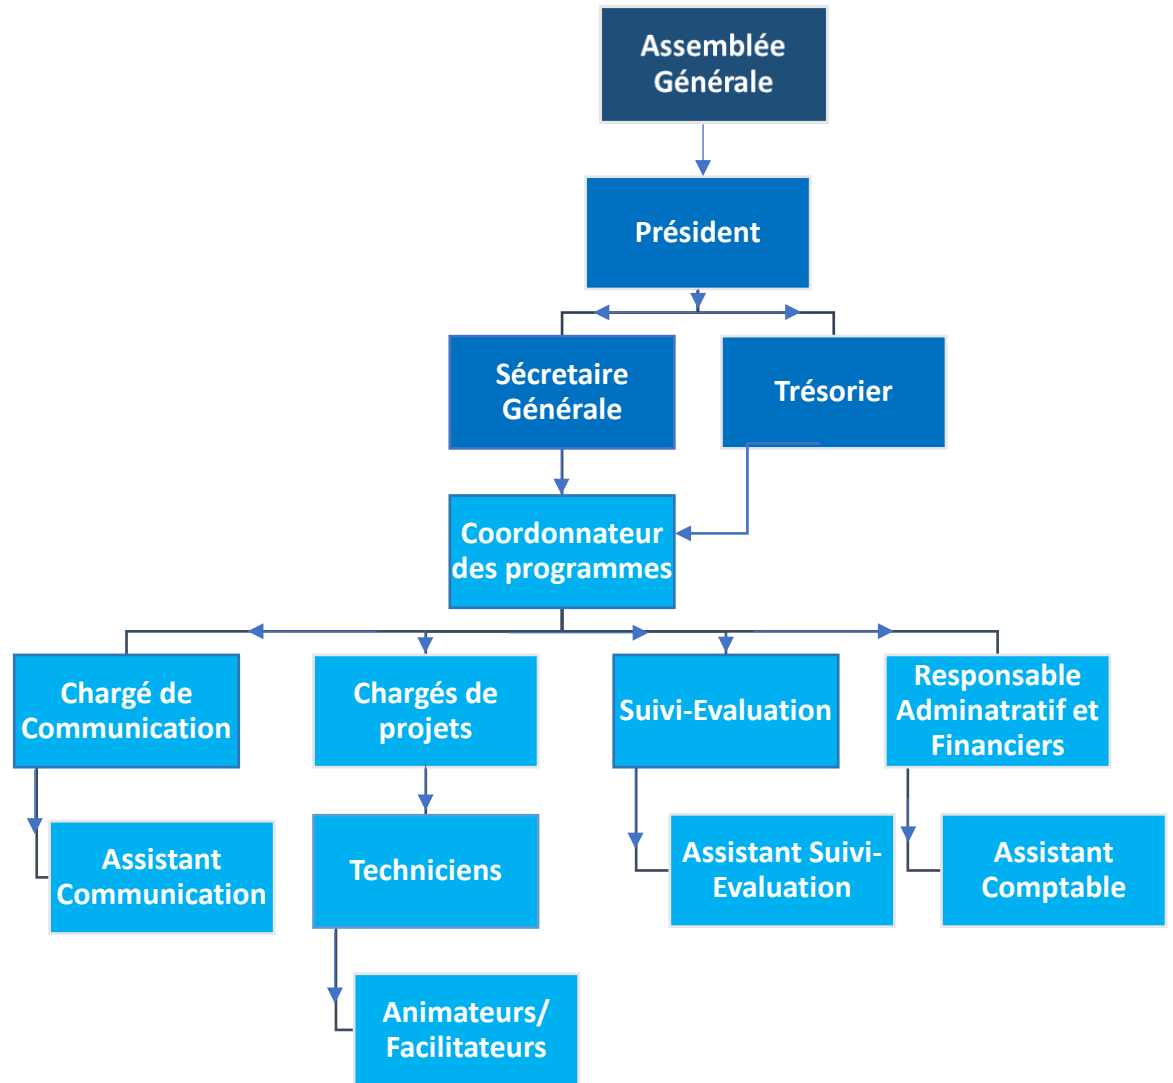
Assemblée Générale

Président

Sécretaire Générale

Trésorier

Coordonnateur des programmes

Chargé de Communication

Chargés de projets

Suivi-Evaluation

Responsable Adminatratif et Financiers

Assistant Communication

Techniciens

Assistant Suivi-Evaluation

Assistant Comptable

Animateurs/ Facilitateurs